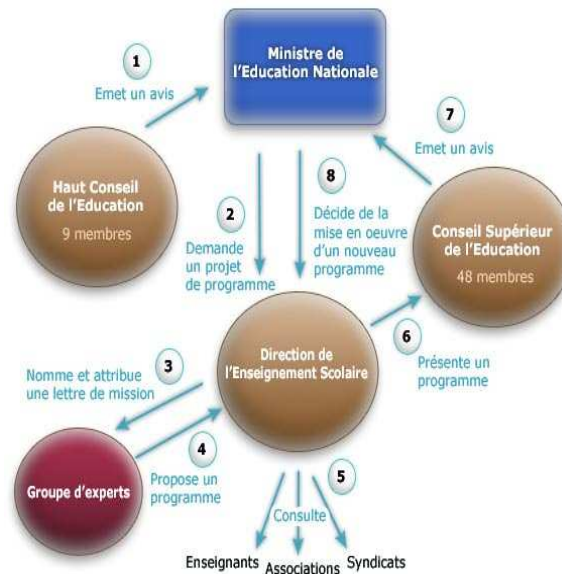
Ministre de l'Education Nationale

1

Emet un avis

Haut Conseil de l'Education

9 membres

2

Demande un projet de programme

8

Décide de la mise en oeuvre d'un nouveau programme

7

Emet un avis

Conseil Supérieur de l'Education

48 membres

6

Présente un programme

Direction de l'Enseignement Scolaire

3

Nomme et attribue une lettre de mission

Groupe d'experts

4

Propose un programme

5

Consulte

Enseignants

Associations

Syndicats